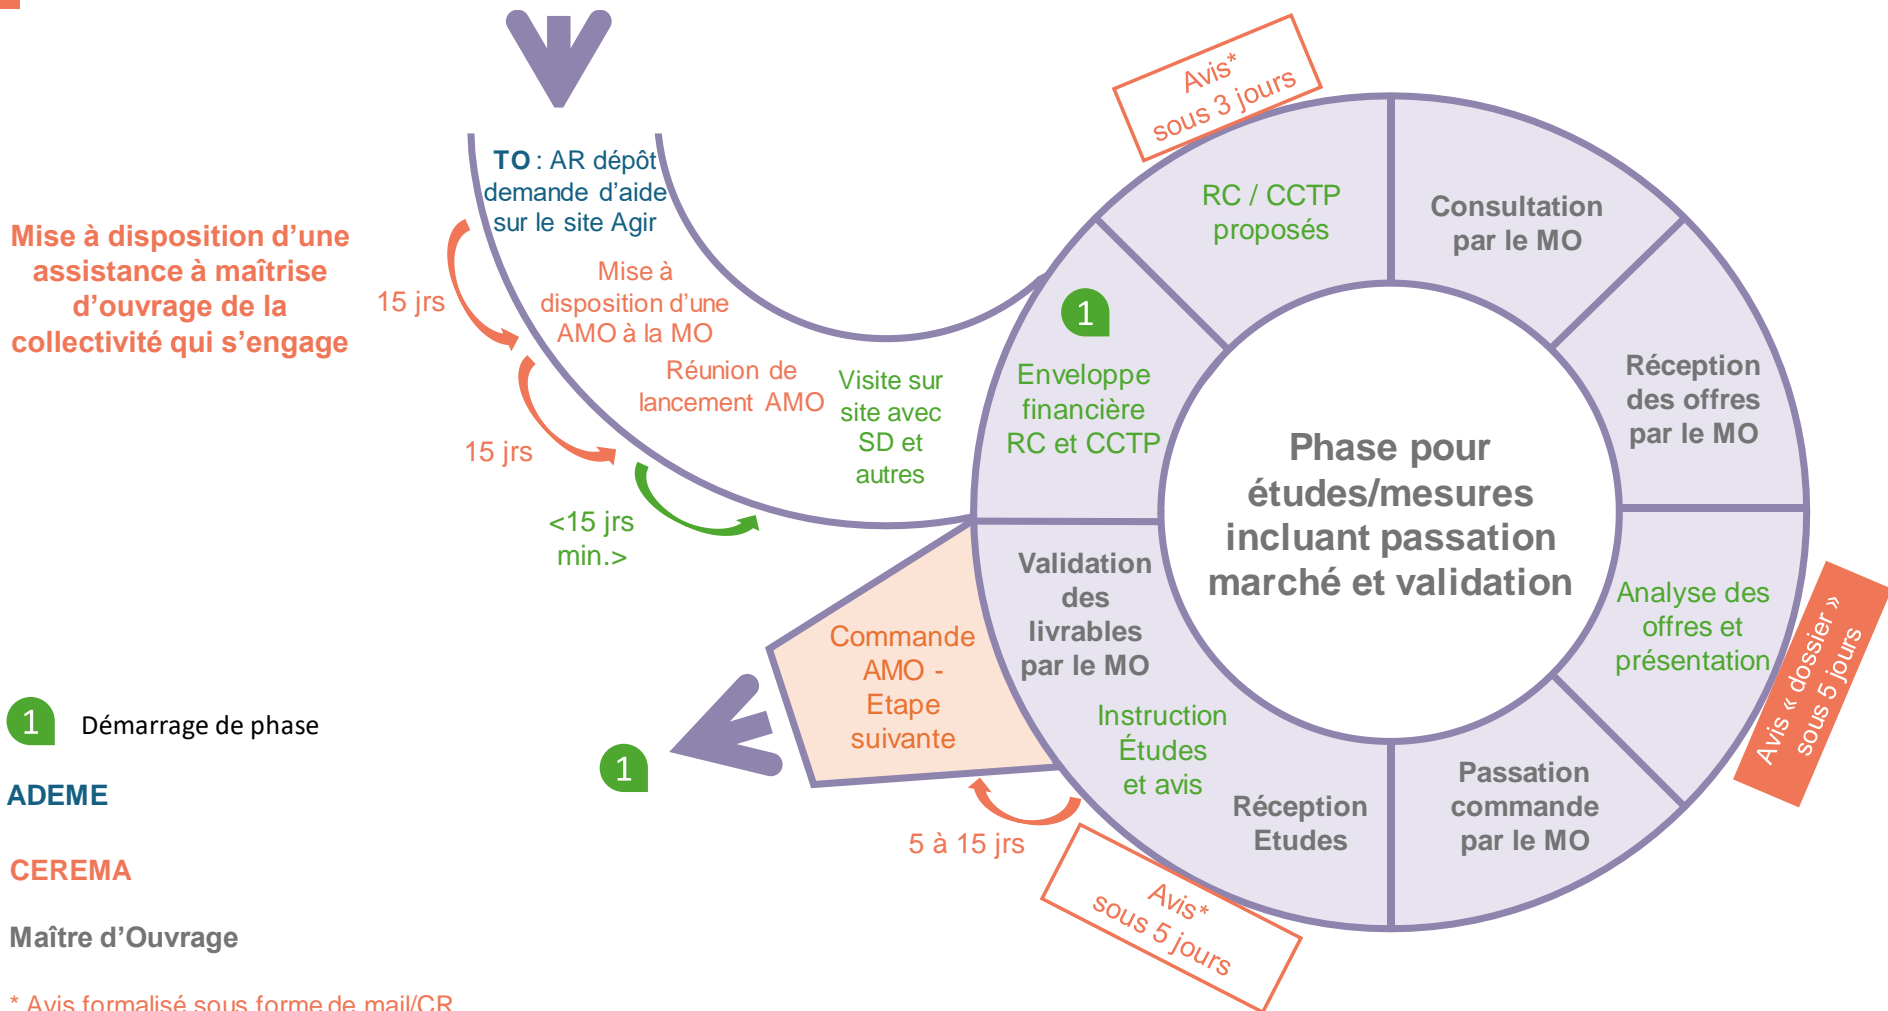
Mise à disposition d'une assistance à maîtrise d'ouvrage de la collectivité qui s'engage

TO : AR dépôt demande d'aide sur le site Agir

15 jrs

Mise à disposition d'une AMO à la MO

Réunion de lancement AMO

15 jrs

Visite sur site avec SD et autres

<15 jrs min.>

Avis* sous 3 jours

RC / CCTP proposés

Consultation par le MO

Réception des offres par le MO

1

Enveloppe financière RC et CCTP

Phase pour études/mesures incluant passation marché et validation

Analyse des offres et présentation

Avis « dossier » sous 5 jours

Validation des livrables par le MO

Commande AMO - Etape suivante

Instruction Études et avis

Réception Etudes

Passation commande par le MO

5 à 15 jrs

Avis* sous 5 jours

1 Démarrage de phase

1

ADEME

CEREMA

Maître d'Ouvrage

* Avis formalisé sous forme de mail/CR